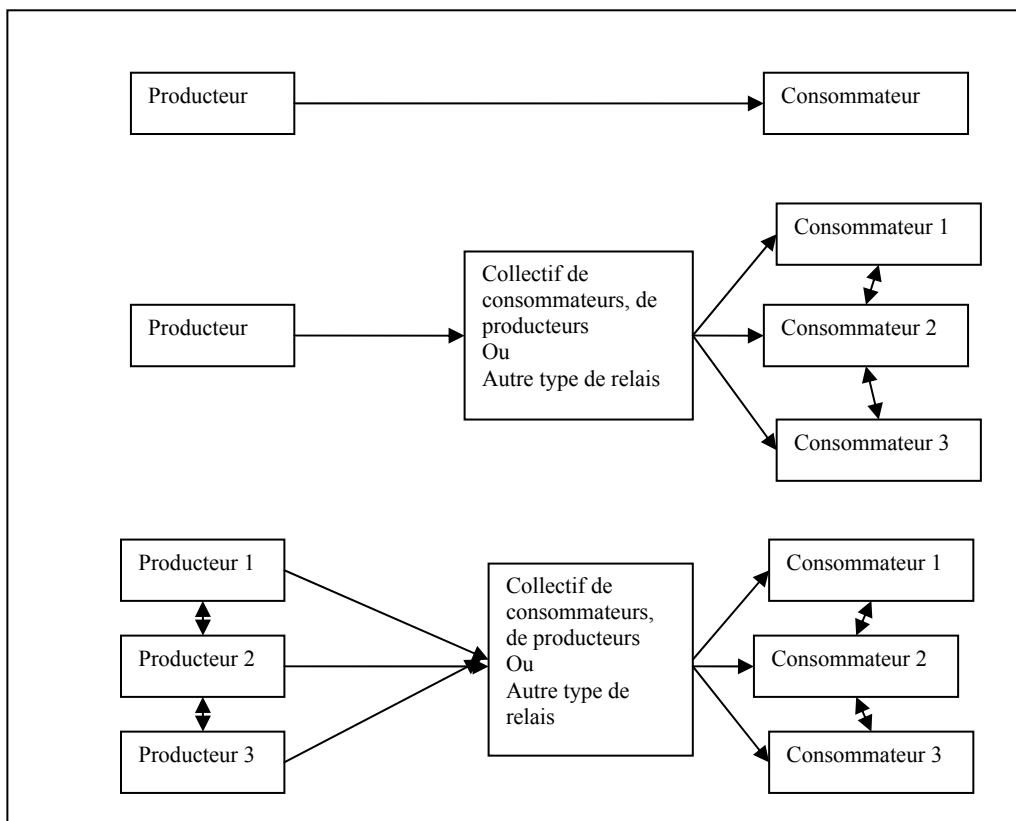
Producteur

Consommateur

Producteur

Collectif de consommateurs, de producteurs
Ou
Autre type de relais

Consommateur 1

Consommateur 2

Consommateur 3

Producteur 1

Producteur 2

Producteur 3

Collectif de consommateurs, de producteurs
Ou
Autre type de relais

Consommateur 1

Consommateur 2

Consommateur 3